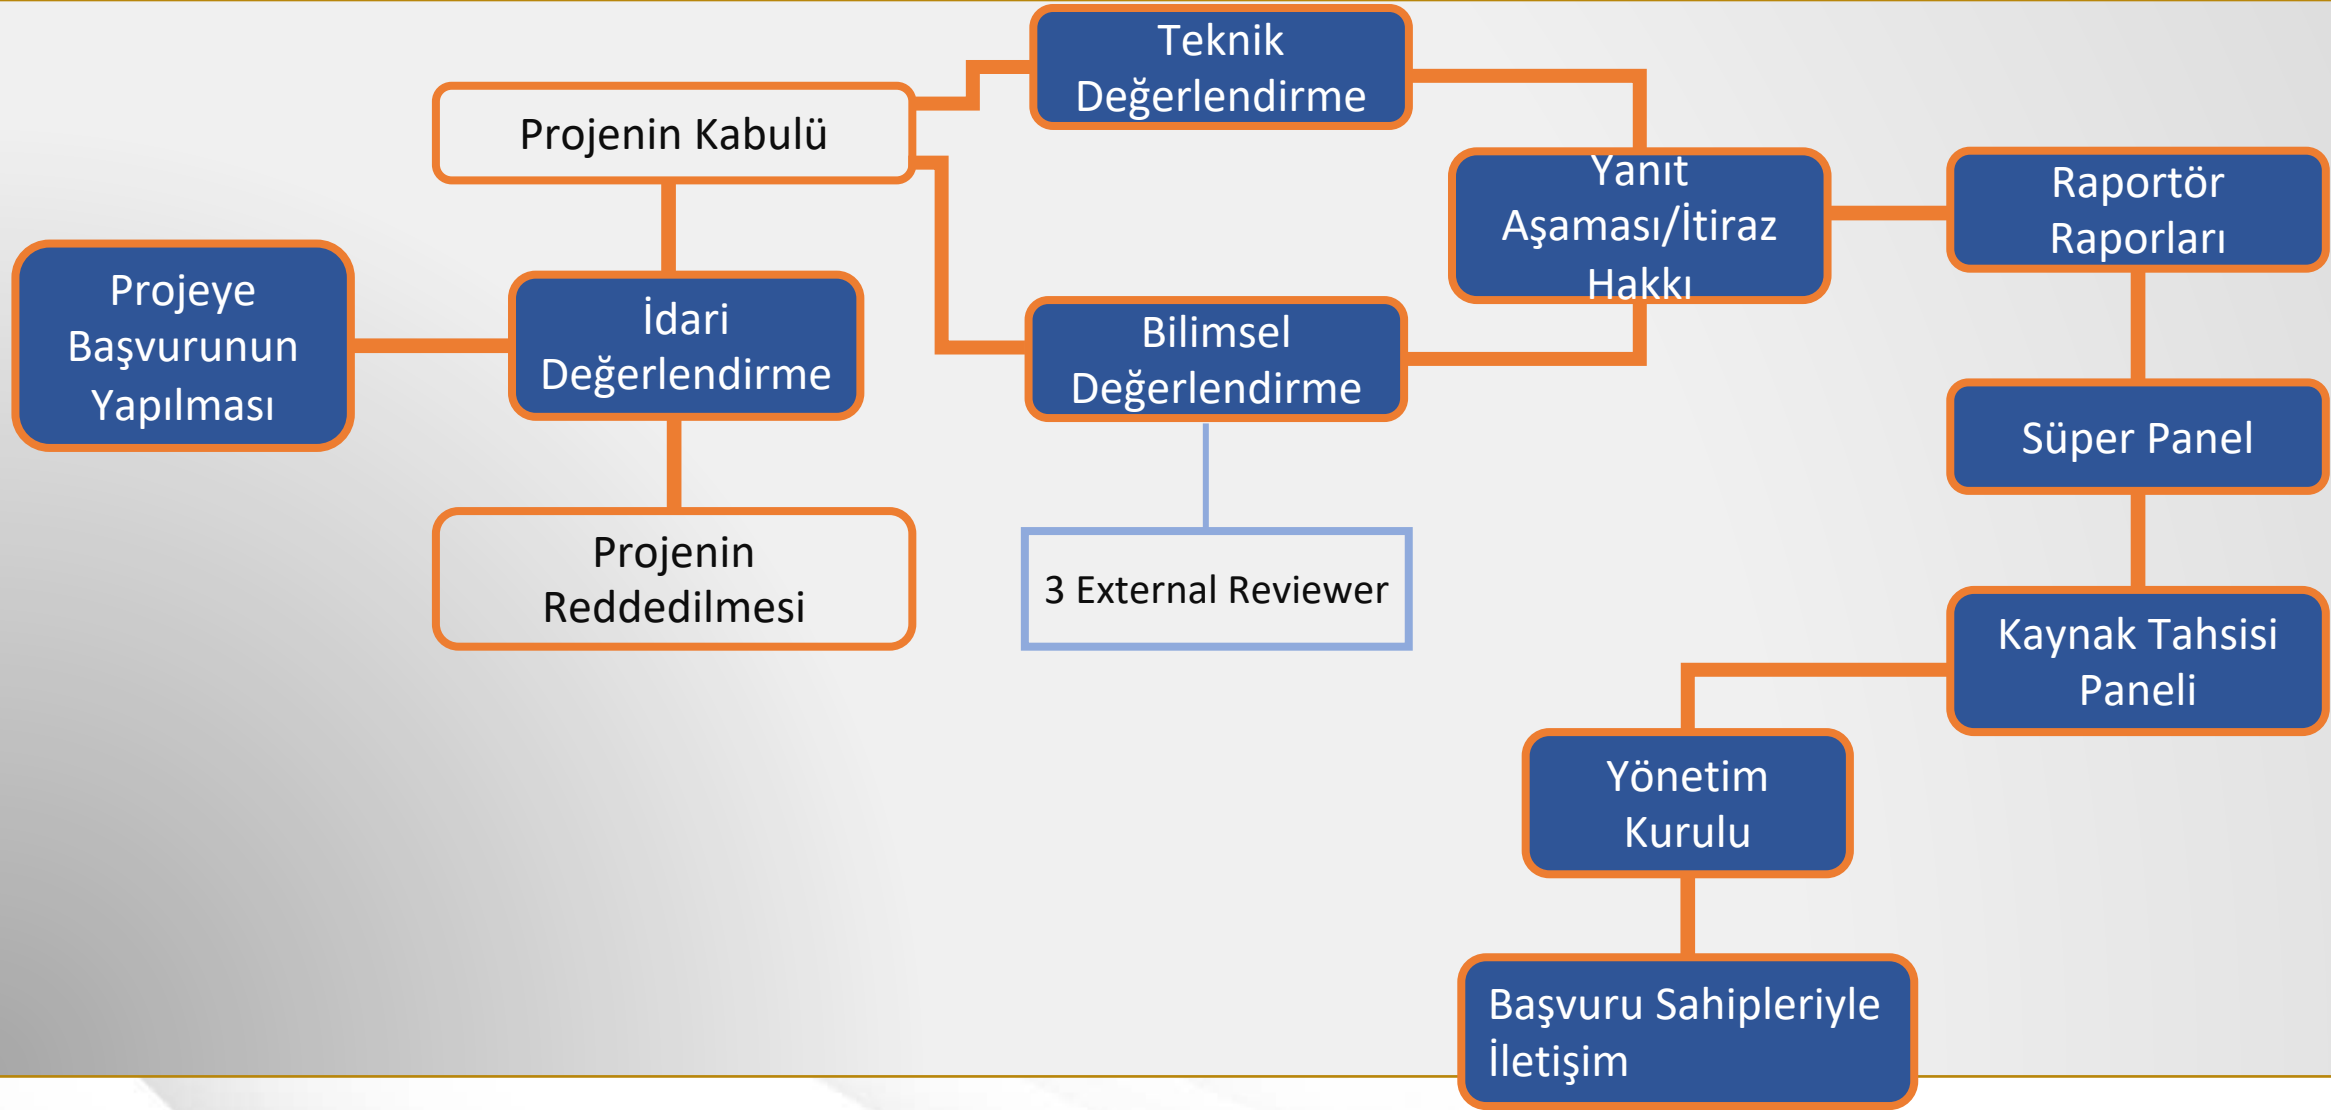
Teknik Değerlendirme

Projenin Kabulü

Yanıt Aşaması/İtiraz Hakkı

Raportör Raporları

Projeye Başvurunun Yapılması

İdari Değerlendirme

Bilimsel Değerlendirme

Süper Panel

Projenin Reddedilmesi

3 External Reviewer

Kaynak Tahsisi Paneli

Yönetim Kurulu

Başvuru Sahipleriyle İletişim